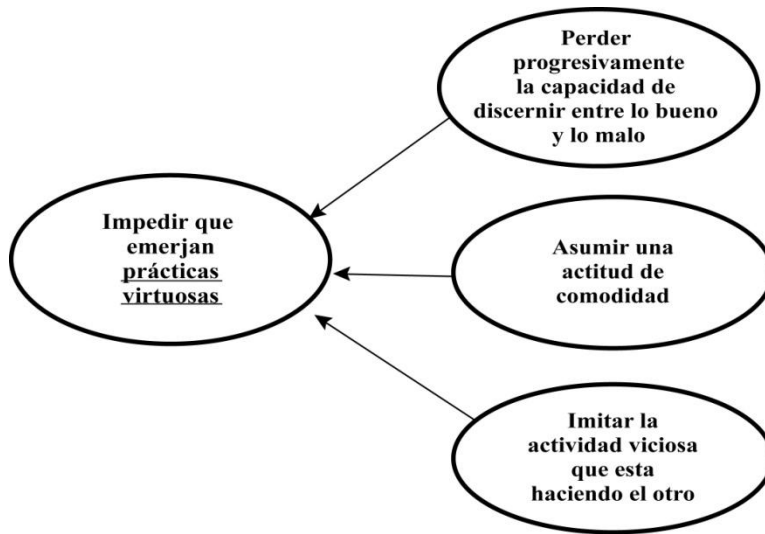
Perder progresivamente la capacidad de discernir entre lo bueno y lo malo

Impedir que emerjan prácticas virtuosas

Asumir una actitud de comodidad

Imitar la actividad viciosa que esta haciendo el otro